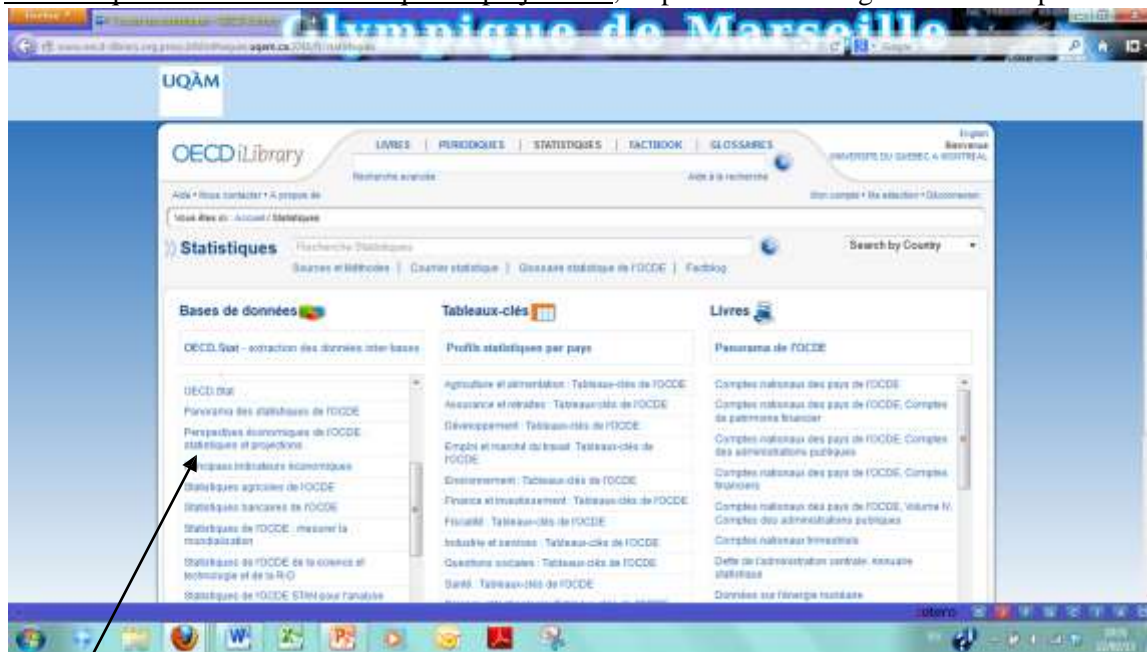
Olympique de Marseille

UQÀM

OECD iLibrary

LIVRES | PERIODIQUES | STATISTIQUES | FACTBOOK | GLOSSAIRES

Bienvenue UNIVERSITE DU QUEBEC A MONTREAL

Recherche avancée

Aide à la recherche

Vous êtes ici : Accueil / Statistiques

Statistiques

Recherche Statistiques

Search by Country

Sources et Méthodes | Courrier statistique | Glossaire statistique de l'OCDE | Factblog

Bases de données

OECD.Stat - extraction des données inter-bases

OECD.Stat

Panorama des statistiques de l'OCDE

Perspectives économiques de l'OCDE : statistiques et projections

Principaux indicateurs économiques

Statistiques agricoles de l'OCDE

Statistiques bancaires de l'OCDE

Statistiques de l'OCDE : mesurer la mondialisation

Statistiques de l'OCDE de la science et technologie et de la R-D

Statistiques de l'OCDE STAN pour l'analyse

Tableaux-clés

Profils statistiques par pays

Agriculture et alimentation : Tableaux-clés de l'OCDE

Assurance et retraites : Tableaux-clés de l'OCDE

Développement : Tableaux-clés de l'OCDE

Emploi et marché du travail : Tableaux-clés de l'OCDE

Environnement : Tableaux-clés de l'OCDE

Finance et investissement : Tableaux-clés de l'OCDE

Fiscalité : Tableaux-clés de l'OCDE

Industrie et services : Tableaux-clés de l'OCDE

Questions sociales : Tableaux-clés de l'OCDE

Santé : Tableaux-clés de l'OCDE

Livres

Panorama de l'OCDE

Comptes nationaux des pays de l'OCDE

Comptes nationaux des pays de l'OCDE, Comptes de patrimoine financier

Comptes nationaux des pays de l'OCDE, Comptes des administrations publiques

Comptes nationaux des pays de l'OCDE, Comptes financiers

Comptes nationaux des pays de l'OCDE, Volume IV, Comptes des administrations publiques

Comptes nationaux trimestriels

Dette de l'administration centrale, annuaire statistique

Données sur l'énergie nucléaire